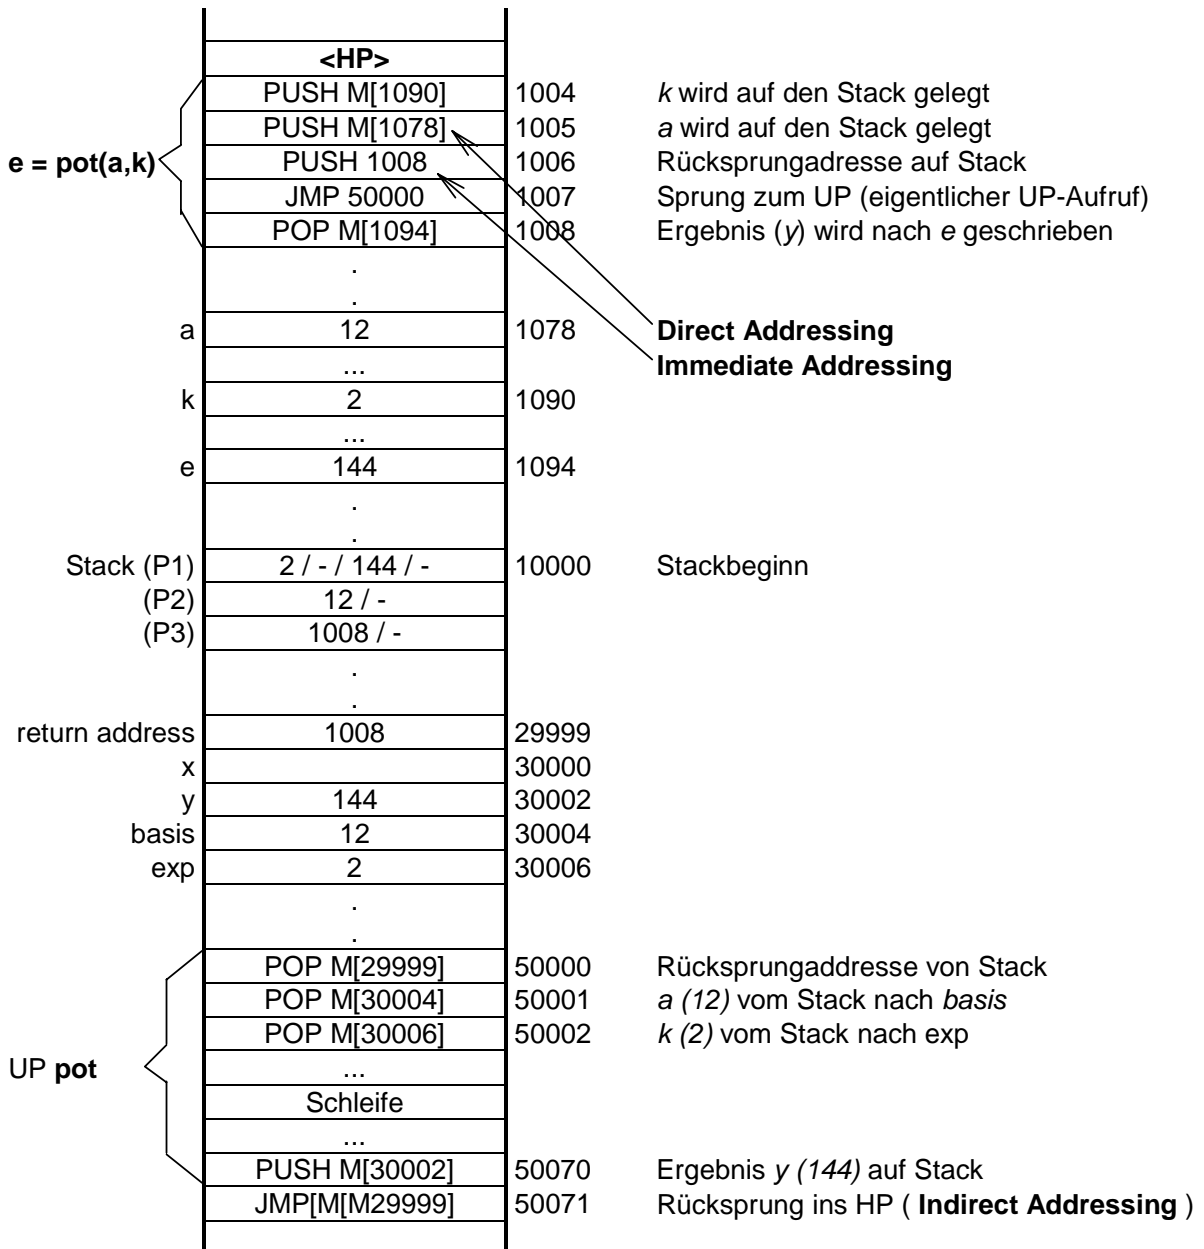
| | | | |
|---|---|---|---|
| | <HP> | | |
| e = pot(a,k) | PUSH M[1090] | 1004 | *k* wird auf den Stack gelegt |
| | PUSH M[1078] | 1005 | *a* wird auf den Stack gelegt |
| | PUSH 1008 | 1006 | Rücksprungadresse auf Stack |
| | JMP 50000 | 1007 | Sprung zum UP (eigentlicher UP-Aufruf) |
| | POP M[1094] | 1008 | Ergebnis (*y*) wird nach *e* geschrieben |
| | . . | | |
| a | 12 | 1078 | **Direct Addressing** |
| | ... | | **Immediate Addressing** |
| k | 2 | 1090 | |
| | ... | | |
| e | 144 | 1094 | |
| | . . | | |
| Stack (P1) | 2 / - / 144 / - | 10000 | Stackbeginn |
| (P2) | 12 / - | | |
| (P3) | 1008 / - | | |
| | . . | | |
| return address | 1008 | 29999 | |
| x | | 30000 | |
| y | 144 | 30002 | |
| basis | 12 | 30004 | |
| exp | 2 | 30006 | |
| | . . | | |
| UP **pot** | POP M[29999] | 50000 | Rücksprungaddresse von Stack |
| | POP M[30004] | 50001 | *a (12)* vom Stack nach *basis* |
| | POP M[30006] | 50002 | *k (2)* vom Stack nach exp |
| | ... | | |
| | Schleife | | |
| | ... | | |
| | PUSH M[30002] | 50070 | Ergebnis *y (144)* auf Stack |
| | JMP[M[M29999] | 50071 | Rücksprung ins HP ( **Indirect Addressing** ) |